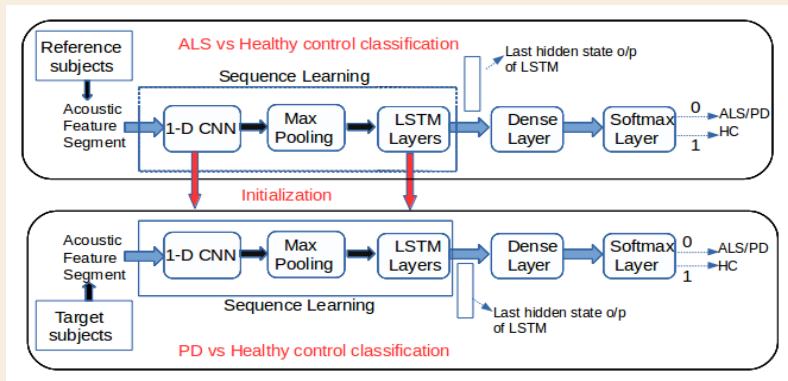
Reference subjects

ALS vs Healthy control classification

Last hidden state o/p of LSTM

Sequence Learning

Acoustic Feature Segment

1-D CNN

Max Pooling

LSTM Layers

Dense Layer

Softmax Layer

0

ALS/PD

1

HC

Initialization

Acoustic Feature Segment

1-D CNN

Max Pooling

LSTM Layers

Dense Layer

Softmax Layer

0

ALS/PD

HC

1

Sequence Learning

Last hidden state o/p of LSTM

Target subjects

PD vs Healthy control classification